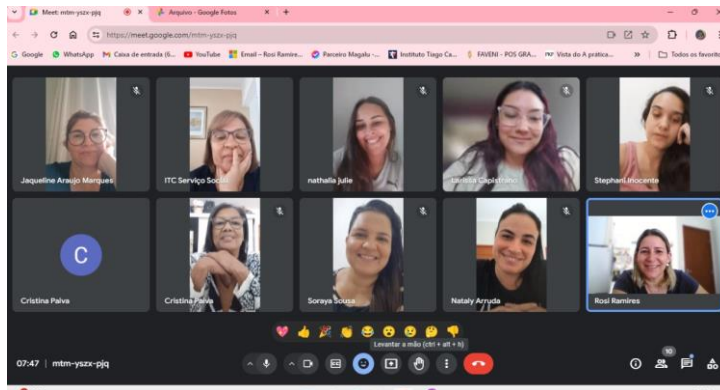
Meet: mtm-yszx-pjq
Arquivo - Google Fotos
https://meet.google.com/mtm-yszx-pjq
Google WhatsApp Caixa de entrada (6... YouTube Email - Rosi Ramire... Parceiro Magalu -... Instituto Tiago Ca... FAVENI - POS GRA... Vista do A prática... Todos os favoritos

Jaqueline Araujo Marques
ITC Serviço Social
nathalia julie
Larissa Capistrano
Stephani Inocente
C
Cristina Paiva
Cristina Paiva
Soraya Sousa
Nataly Arruda
Rosi Ramires

Levantar a mão (ctrl + alt + h)
07:47 | mtm-yszx-pjq
10